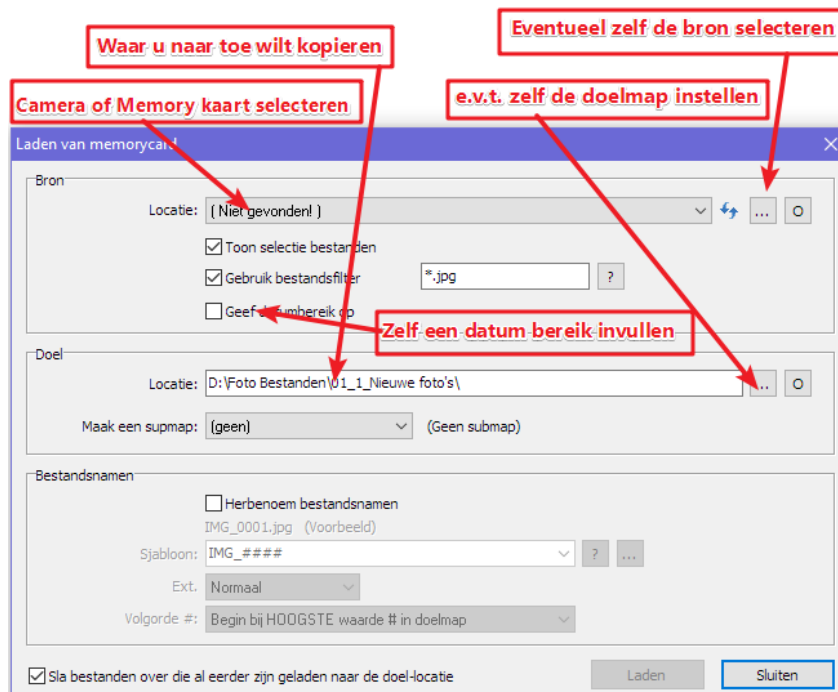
Eventueel zelf de bron selecteren

Waar u naar toe wilt kopieren

Camera of Memory kaart selecteren

e.v.t. zelf de doelmap instellen

Laden van memorycard

Bron

Locatie: ( Niet gevonden! )

...

O

Toon selectie bestanden

Gebruik bestandsfilter

*.jpg

?

Geef d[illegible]umbereik op

Zelf een datum bereik invullen

Doel

Locatie: D:\Foto Bestanden\01_1_Nieuwe foto's\

...

O

Maak een supmap: (geen)

(Geen submap)

Bestandsnamen

Herbenoem bestandsnamen

IMG_0001.jpg (Voorbeeld)

Sjabloon: IMG_####

?

...

Ext. Normaal

Volgorde #: Begin bij HOOGSTE waarde # in doelmap

Sla bestanden over die al eerder zijn geladen naar de doel-locatie

Laden

Sluiten